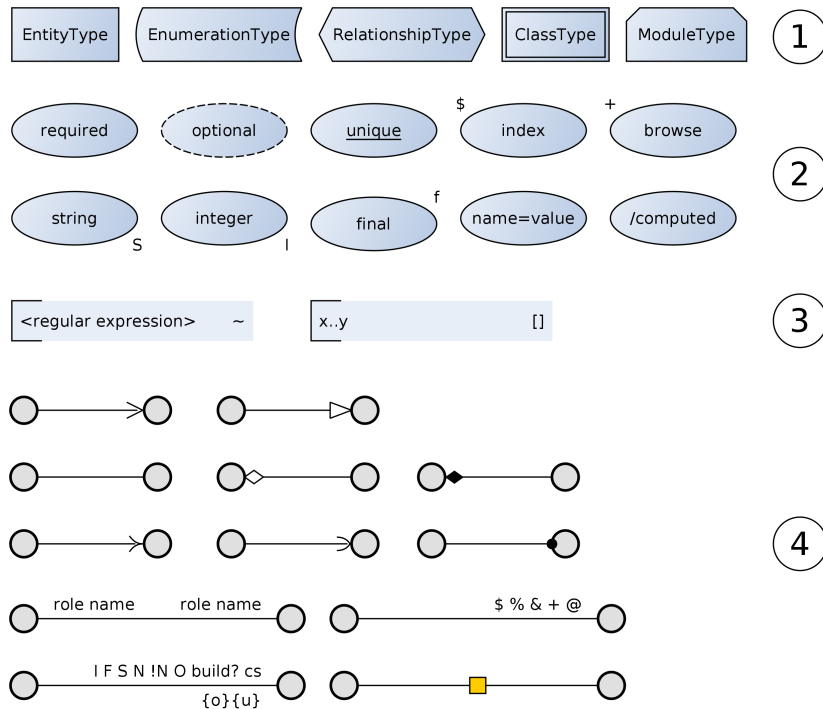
EntityType EnumerationType RelationshipType ClassType ModuleType

1

required optional unique $ index + browse

2

string S integer I final f name=value /computed

<regular expression> ~ x..y []

3

4

role name role name

$ % & + @

I F S N !N O build? cs

{o}{u}